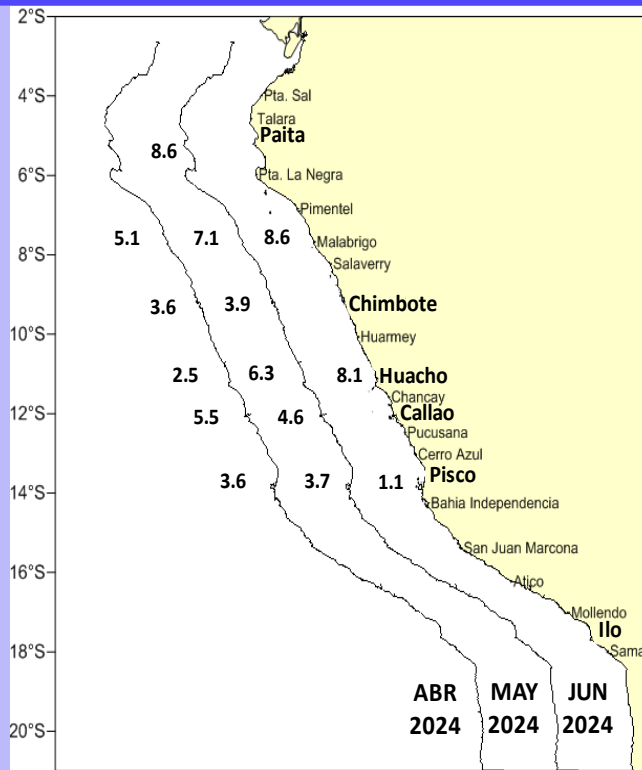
2°S
4°S
6°S
8°S
10°S
12°S
14°S
16°S
18°S
20°S

Pta. Sal
Talara
Paita
Pta. La Negra
Pimentel
Malabrigo
Salaverry
Chimbote
Huarmey
Huacho
Chancay
Callao
Pucusana
Cerro Azul
Pisco
Bahia Independencia
San Juan Marcona
Atico
Mollendo
Ilo
Sama

8.6
5.1
7.1
8.6
3.6
3.9
2.5
6.3
8.1
5.5
4.6
3.6
3.7
1.1

ABR 2024
MAY 2024
JUN 2024